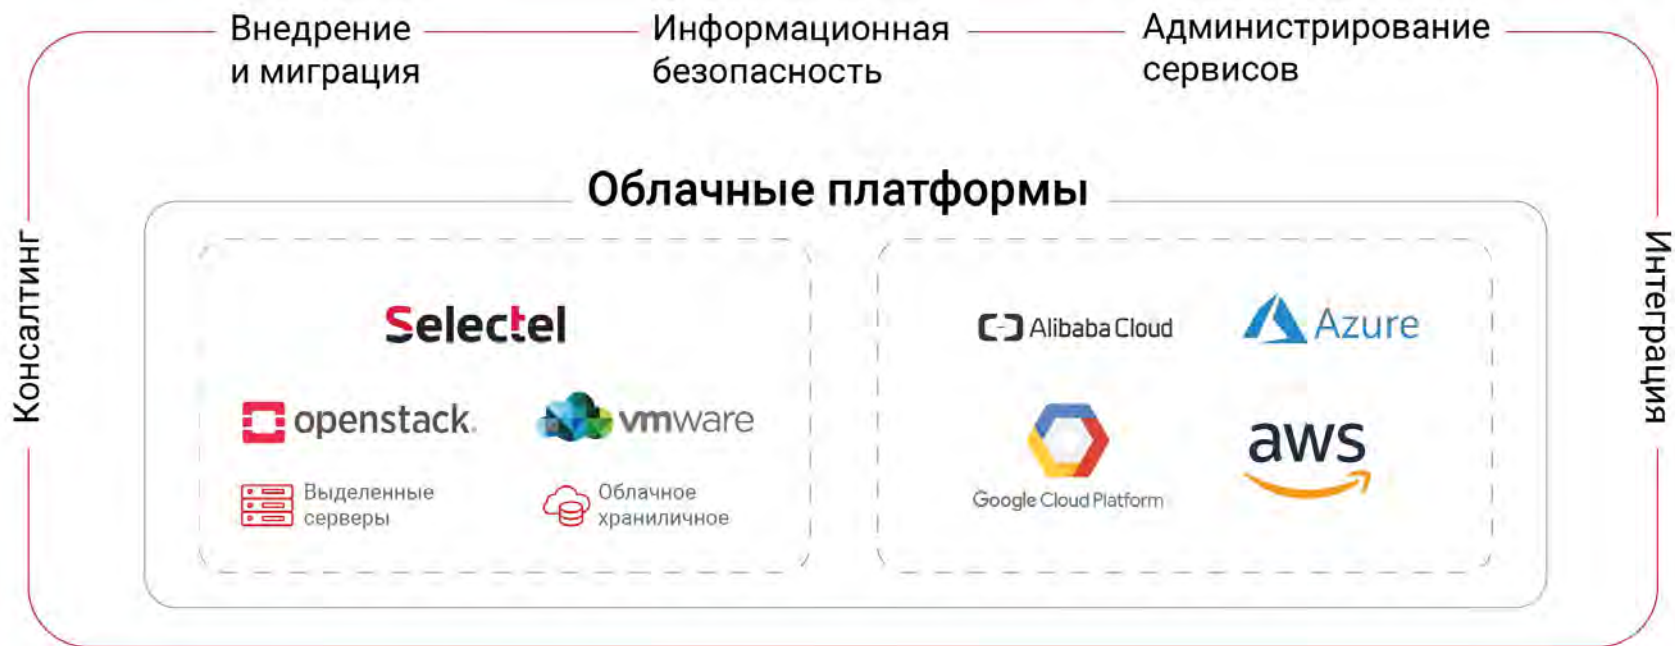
Внедрение и миграция

Информационная безопасность

Администрирование сервисов

Консалтинг

Интеграция

Облачные платформы

Selectel

openstack.

vmware

Выделенные серверы

Облачное хранилищное

Alibaba Cloud

Azure

Google Cloud Platform

aws